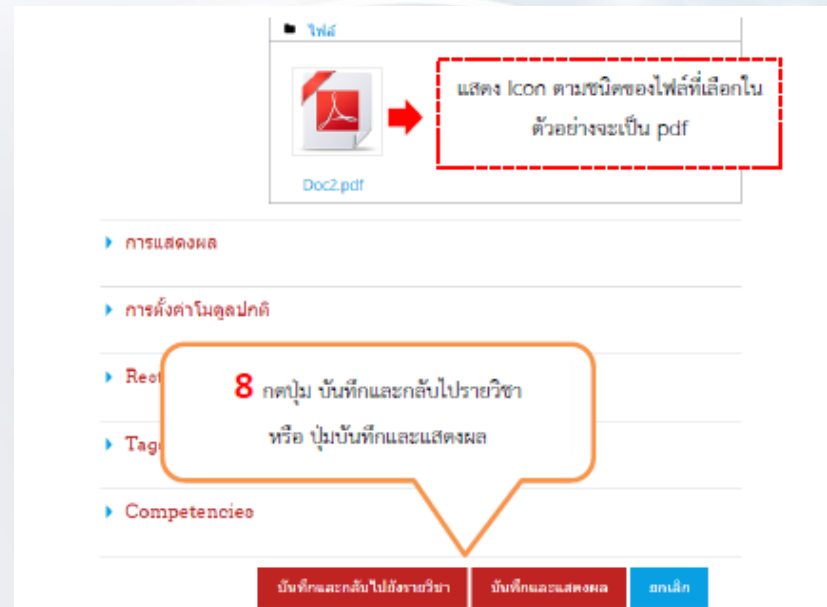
ไฟล์

Doc2.pdf

แสดง Icon ตามชนิดของไฟล์ที่เลือกใน ตัวอย่างจะเป็น pdf

การแสดงผล

การตั้งค่าโมดูลปกติ

Rest

Tags

8 กดปุ่ม บันทึกและกลับไปรายวิชา หรือ ปุ่มบันทึกและแสดงผล

Competencies

บันทึกและกลับไปยังรายวิชา

บันทึกและแสดงผล

ยกเลิก